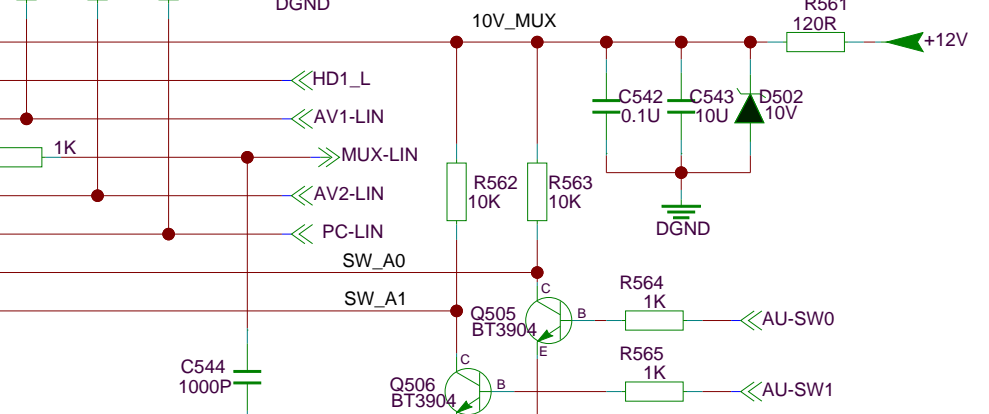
DGND
10V_MUX
R561
120R
+12V
HD1_L
AV1-LIN
1K
MUX-LIN
AV2-LIN
PC-LIN
C542
0.1U
C543
10U
D502
10V
R562
10K
R563
10K
DGND
SW_A0
SW_A1
C
Q505
BT3904
B
E
R564
1K
AU-SW0
C544
1000P
C
Q506
BT3904
B
R565
1K
AU-SW1